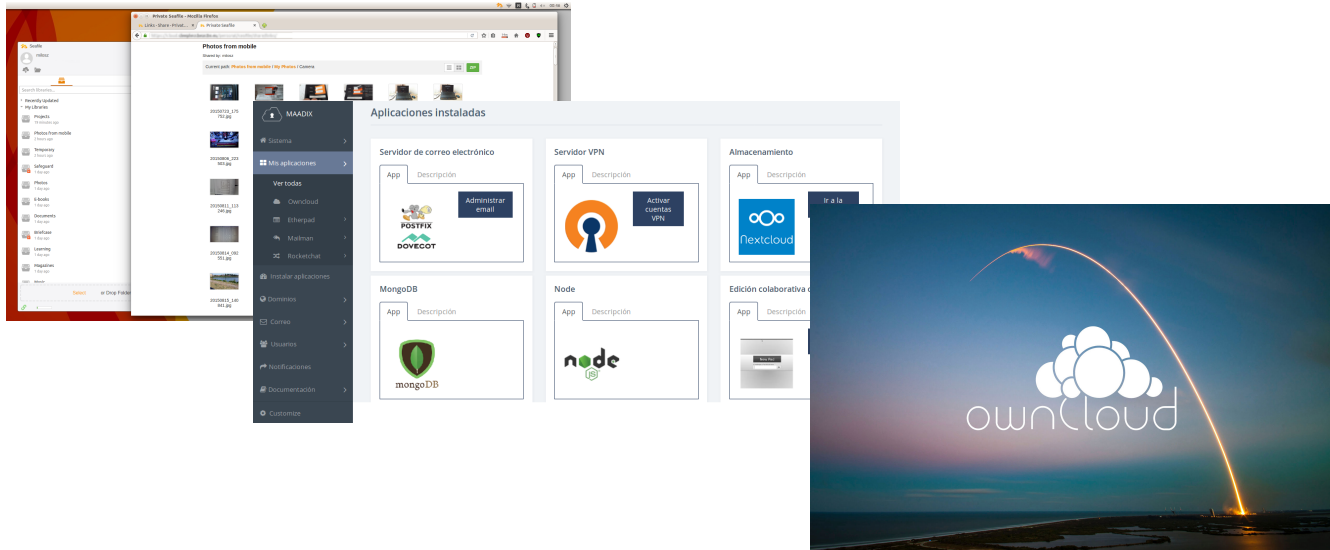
Private Seafile - Mozilla Firefox

Links - Share - Privat...

Private Seafile

Seafile

Photos from mobile

Shared by: mikiaz

Current path: Photos from mobile / My Photos / Camera

ZIP

Recently Updated

My Libraries

Projects

Photos from mobile

Temporary

Safeguard

Photos

E-books

Documents

Briefcase

Learning

Magazines

Select

or Drop Folder

MAADIX

Sistema

Mis aplicaciones

Ver todas

Owncloud

Etherpad

Mailman

Rocketchat

Instalar aplicaciones

Dominios

Correo

Usuarios

Notificaciones

Documentación

Customize

Aplicaciones instaladas

Servidor de correo electrónico

App

Descripción

Administrar email

POSTFIX

DOVECOT

Servidor VPN

App

Descripción

Activar cuentas VPN

Almacenamiento

App

Descripción

Ir a la

Nextcloud

MongoDB

App

Descripción

mongoDB

Node

App

Descripción

node

Edición colaborativa

App

Descripción

ownCloud